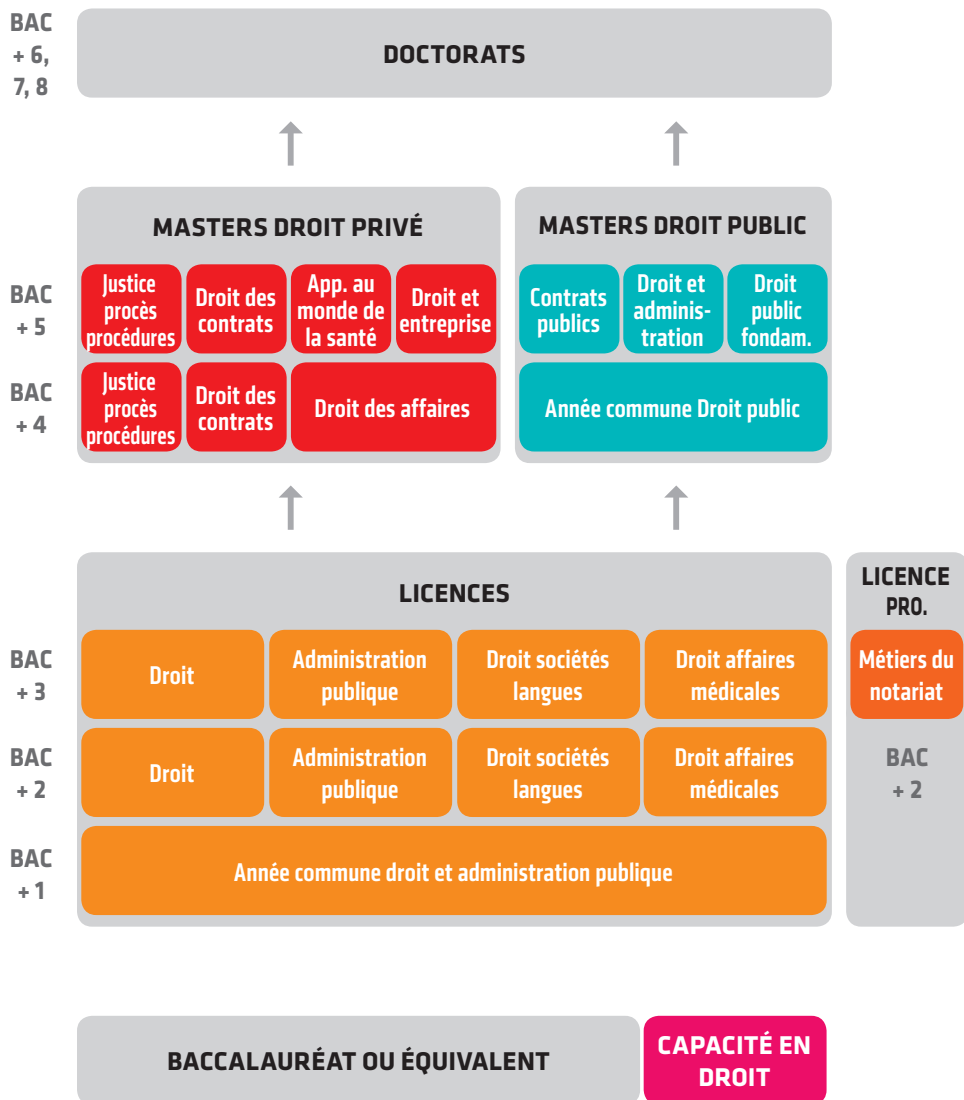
BAC + 6, 7, 8

DOCTORATS

MASTERS DROIT PRIVÉ

MASTERS DROIT PUBLIC

BAC + 5

Justice procès procédures

Droit des contrats

App. au monde de la santé

Droit et entreprise

Contrats publics

Droit et administration

Droit public fondam.

BAC + 4

Justice procès procédures

Droit des contrats

Droit des affaires

Année commune Droit public

LICENCES

LICENCE PRO.

BAC + 3

Droit

Administration publique

Droit sociétés langues

Droit affaires médicales

Métiers du notariat

BAC + 2

Droit

Administration publique

Droit sociétés langues

Droit affaires médicales

BAC + 2

BAC + 1

Année commune droit et administration publique

BACCALAURÉAT OU ÉQUIVALENT

CAPACITÉ EN DROIT